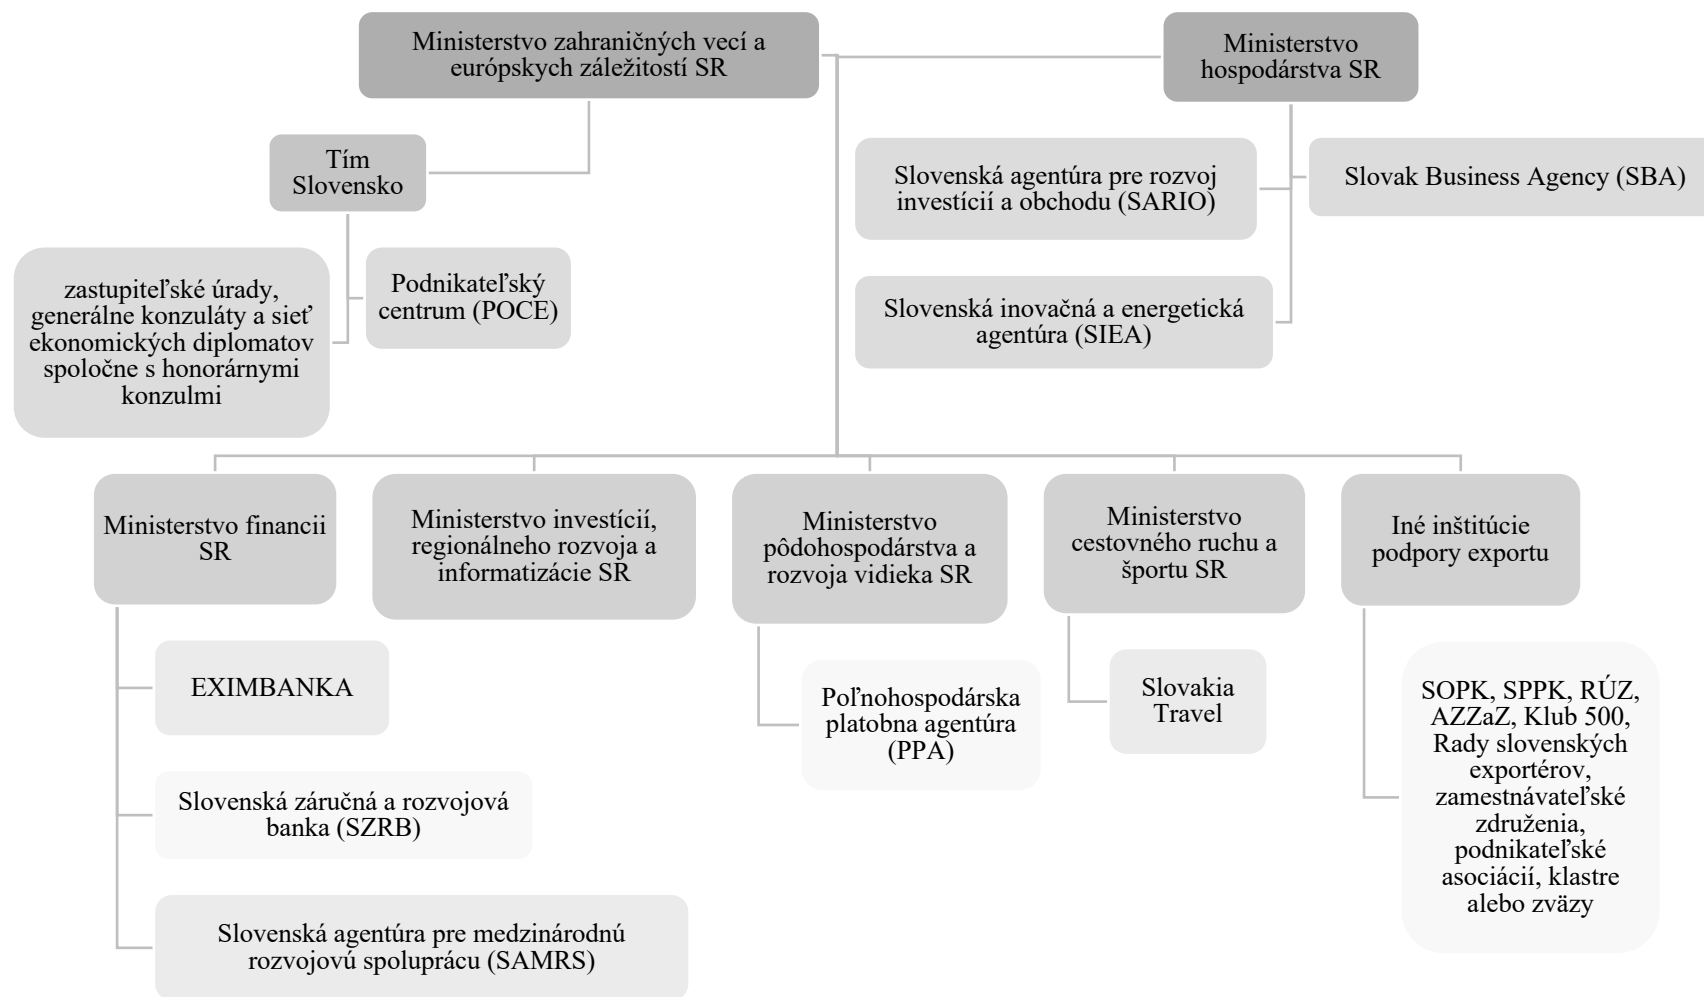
Ministerstvo zahraničných vecí a európskych záležitostí SR

Ministerstvo hospodárstva SR

Tím Slovensko

Slovenská agentúra pre rozvoj investícií a obchodu (SARIO)

Slovak Business Agency (SBA)

zastupiteľské úrady, generálne konzuláty a sieť ekonomických diplomatov spoločne s honorárnymi konzulmi

Podnikateľský centrum (POCE)

Slovenská inovačná a energetická agentúra (SIEA)

Ministerstvo financii SR

Ministerstvo investícií, regionálneho rozvoja a informatizácie SR

Ministerstvo pôdohospodárstva a rozvoja vidieka SR

Ministerstvo cestovného ruchu a športu SR

Iné inštitúcie podpory exportu

EXIMBANKA

Poľnohospodárska platobna agentúra (PPA)

Slovakia Travel

SOPK, SPPK, RÚZ, AZZaZ, Klub 500, Rady slovenských exportérov, zamestnávateľské združenia, podnikateľské asociácií, klastre alebo zväzy

Slovenská záručná a rozvojová banka (SZRB)

Slovenská agentúra pre medzinárodnú rozvojovú spoluprácu (SAMRS)